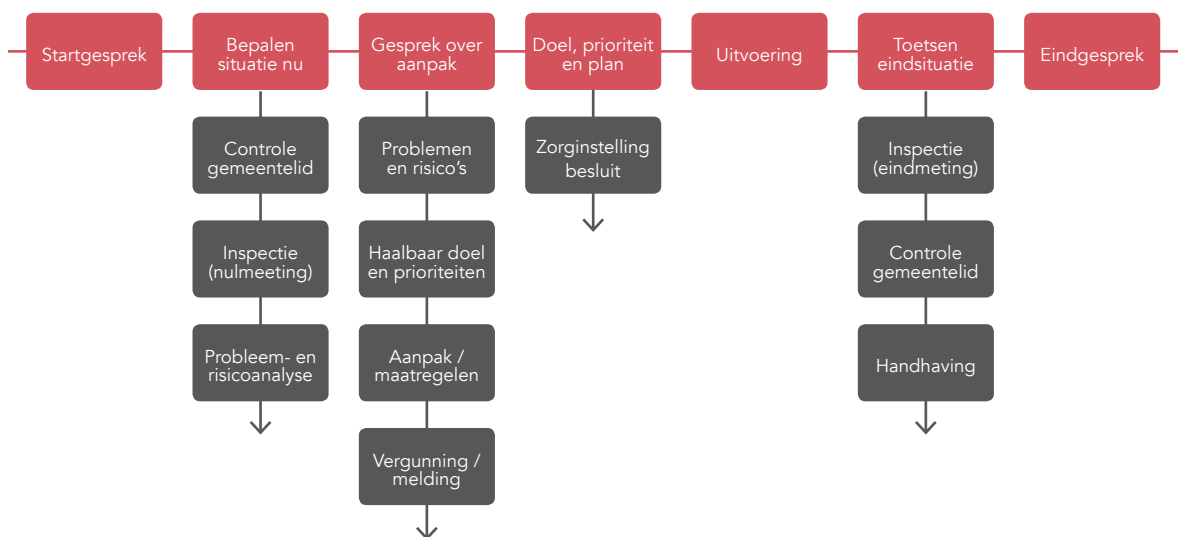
Startgesprek

Bepalen situatie nu

Controle gemeentelid

Inspectie (nulmeeting)

Probleem- en risicoanalyse

Gesprek over aanpak

Problemen en risico's

Haalbaar doel en prioriteiten

Aanpak / maatregelen

Vergunning / melding

Doel, prioriteit en plan

Zorginstelling besluit

Uitvoering

Toetsen eindsituatie

Inspectie (eindmeting)

Controle gemeentelid

Handhaving

Eindgesprek